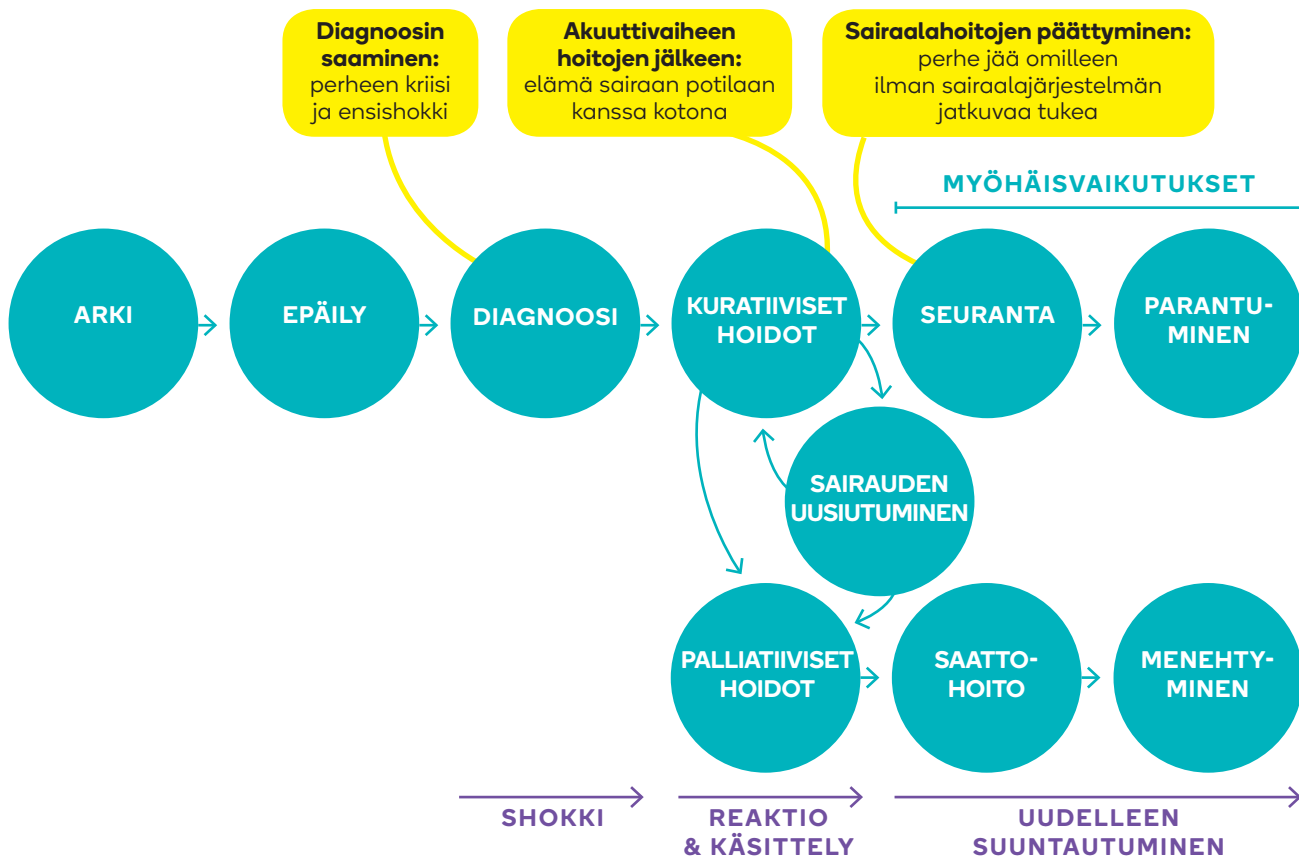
**Diagnoosin saaminen:** perheen kriisi ja ensishokki

**Akuuttivaiheen hoitojen jälkeen:** elämä sairaan potilaan kanssa kotona

**Sairaalahoitojen päättyminen:** perhe jää omilleen ilman sairaalajärjestelmän jatkuvaa tukea

MYÖHÄISVAIKUTUKSET

ARKI

EPÄILY

DIAGNOOSI

KURATIIVISET HOIDOT

SEURANTA

PARANTUMINEN

SAIRAUDEN UUSIUTUMINEN

PALLIATIIVISET HOIDOT

SAATTOHOITO

MENEHTYMINEN

SHOKKI

REAKTIO & KÄSITTELY

UUDELLEEN SUUNTAUTUMINEN